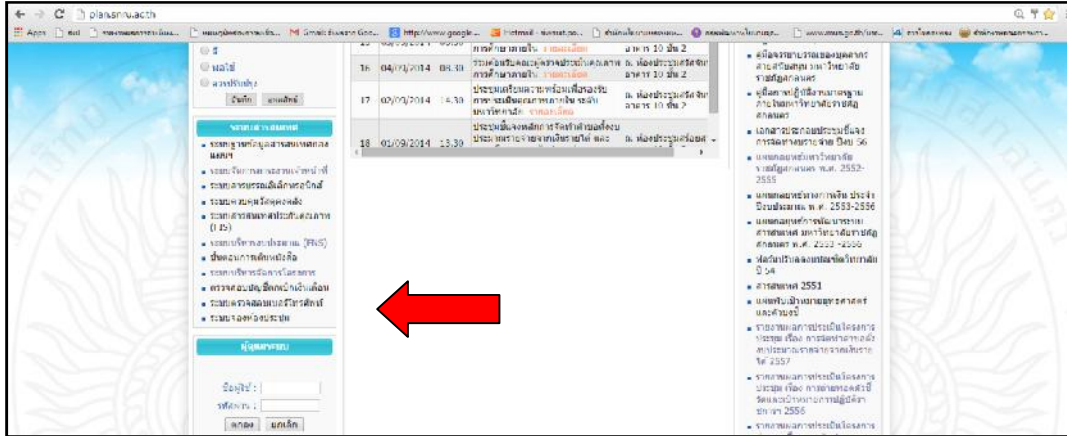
plan.snru.ac.th

Apps | ดี | Gmail | http://www.google... | Hotmail

ดี
พอใช้
ควรปรับปรุง
โหวต ผลโหวต

ระบบสารสนเทศ
• ระบบฐานข้อมูลสารสนเทศกลาง
• ระบบบริหารงานบุคคล
• ระบบสารบรรณอิเล็กทรอนิกส์
• ระบบงานบุคลากร
• ระบบสารสนเทศ (FIS)
• ระบบบริหารงบประมาณ (BIS)
• ขั้นตอนการเบิกจ่าย
• ระบบบริหารจัดการโครงการ
• ตรวจสอบบัญชีเงินเดือน
• ระบบตรวจสอบเบอร์โทรศัพท์
• ระบบจองห้องประชุม

ผู้ดูแลระบบ
ชื่อผู้ใช้ :
รหัสผ่าน :
ตกลง ยกเลิก

| 16 | 04/03/2014 | 08.30 | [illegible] รายละเอียด | ณ. ห้องประชุม อาคาร 10 ชั้น 2 |
|---|---|---|---|---|
| 17 | 02/03/2014 | 14.30 | ประชุมเตรียมความพร้อม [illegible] รายละเอียด | ณ. ห้องประชุม อาคาร 10 ชั้น 2 |
| 18 | 01/09/2014 | 13.30 | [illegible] | ณ. ห้องประชุม |

• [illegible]
• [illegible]
• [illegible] ปีงบ 56
• แผนกลยุทธ์มหาวิทยาลัยราชภัฏสกลนคร พ.ศ. 2552-2555
• แผนกลยุทธ์ทางการเงิน ประจำปีงบประมาณ พ.ศ. 2553-2556
• แผนกลยุทธ์ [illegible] พ.ศ. 2553-2556
• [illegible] ปี 54
• สารสนเทศ 2551
• แผนพัฒนา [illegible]
• รายงานผลการประเมินโครงการ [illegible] 2557
• รายงานผลการประเมินโครงการ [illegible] 2556
• รายงานผลการประเมินโครงการ